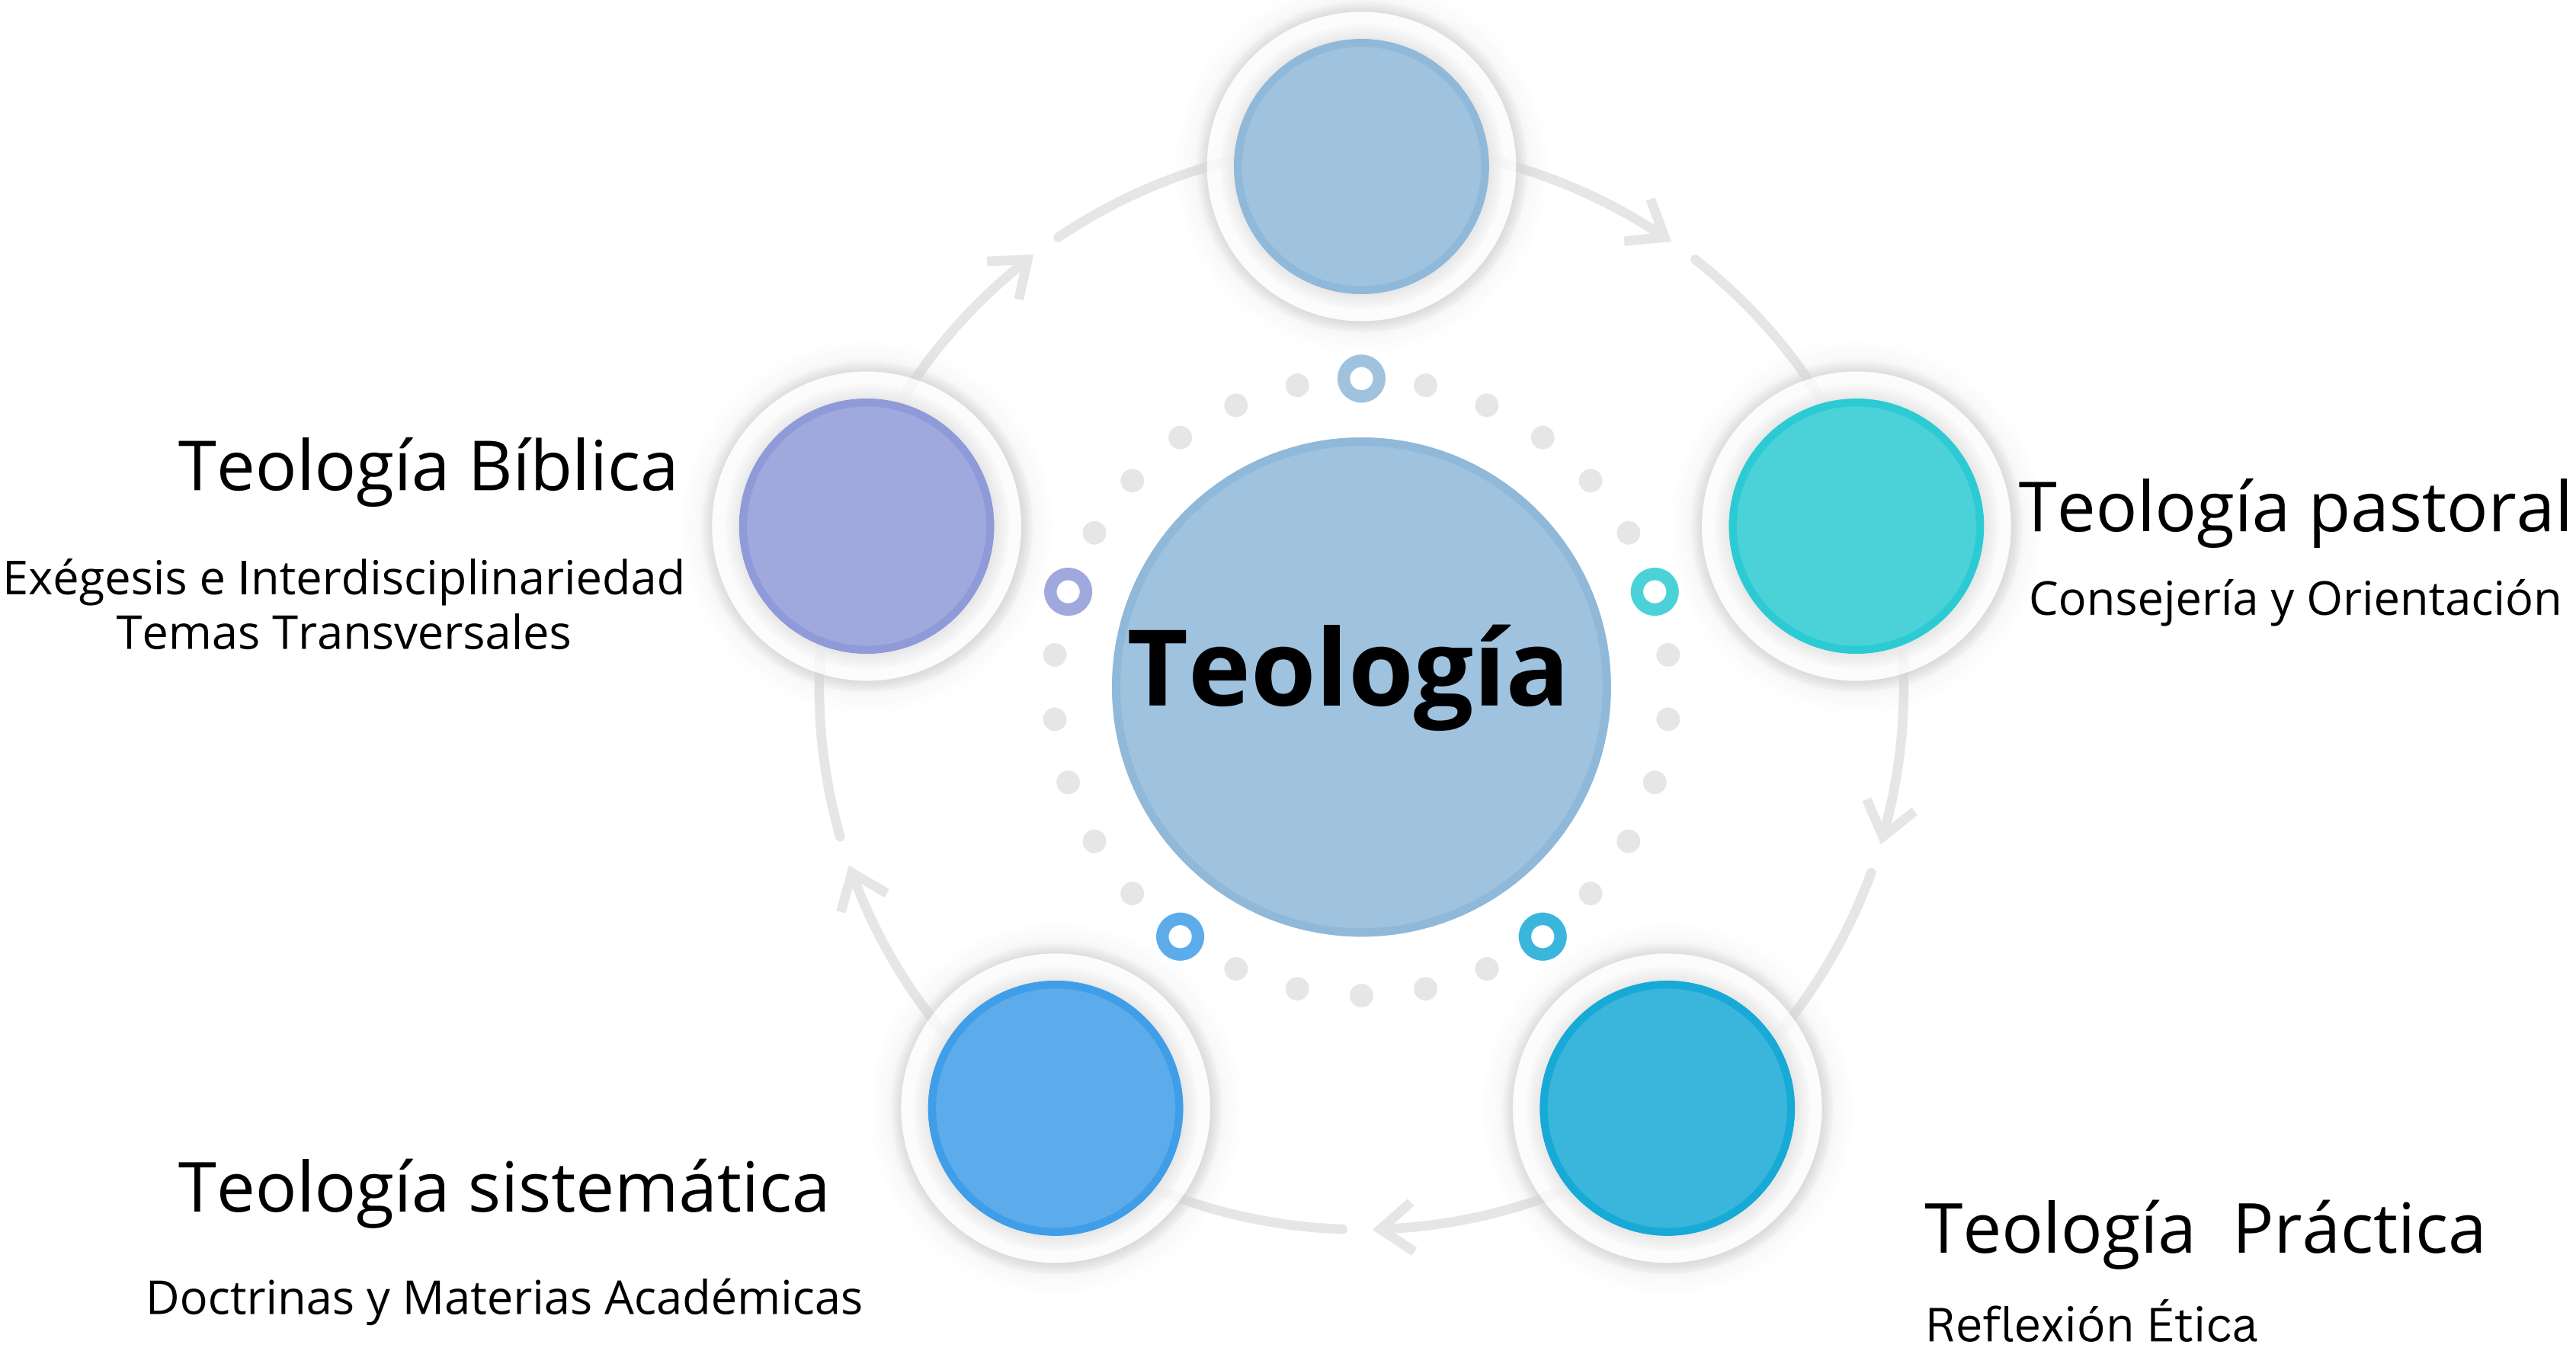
Teología Bíblica

Exégesis e Interdisciplinariedad
Temas Transversales

Teología

Teología pastoral

Consejería y Orientación

Teología sistemática

Doctrinas y Materias Académicas

Teología Práctica

Reflexión Ética